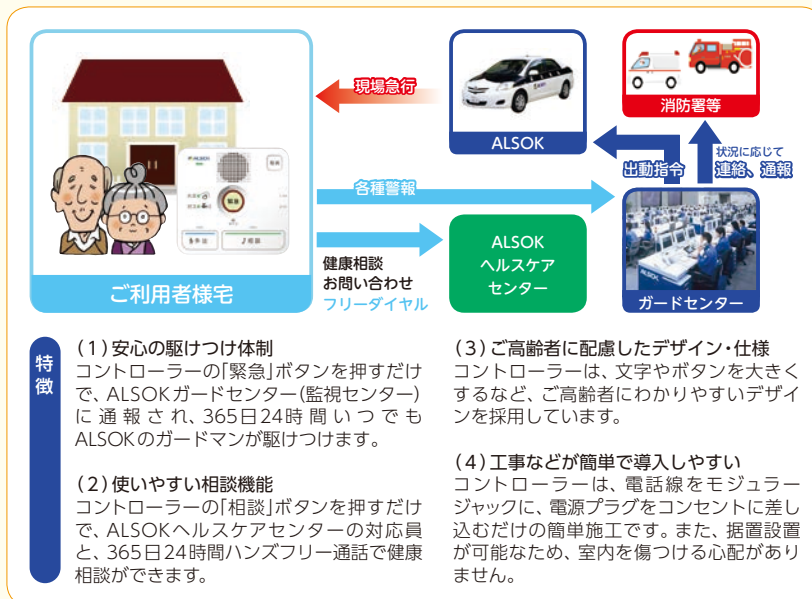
現場急行

ALSOK

消防署等

状況に応じて
連絡、通報

出動指令

各種警報

ALSOK

緊急

相談

ご利用者様宅

健康相談
お問い合わせ
フリーダイヤル

ALSOK
ヘルスケア
センター

ガードセンター

特徴

（1）安心の駆けつけ体制
コントローラーの「緊急」ボタンを押すだけで、ALSOKガードセンター（監視センター）に通報され、365日24時間いつでもALSOKのガードマンが駆けつけます。

（2）使いやすい相談機能
コントローラーの「相談」ボタンを押すだけで、ALSOKヘルスケアセンターの対応員と、365日24時間ハンズフリー通話で健康相談ができます。

（3）ご高齢者に配慮したデザイン・仕様
コントローラーは、文字やボタンを大きくするなど、ご高齢者にわかりやすいデザインを採用しています。

（4）工事などが簡単で導入しやすい
コントローラーは、電話線をモジュラージャックに、電源プラグをコンセントに差し込むだけの簡単施工です。また、据置設置が可能なため、室内を傷つける心配がありません。